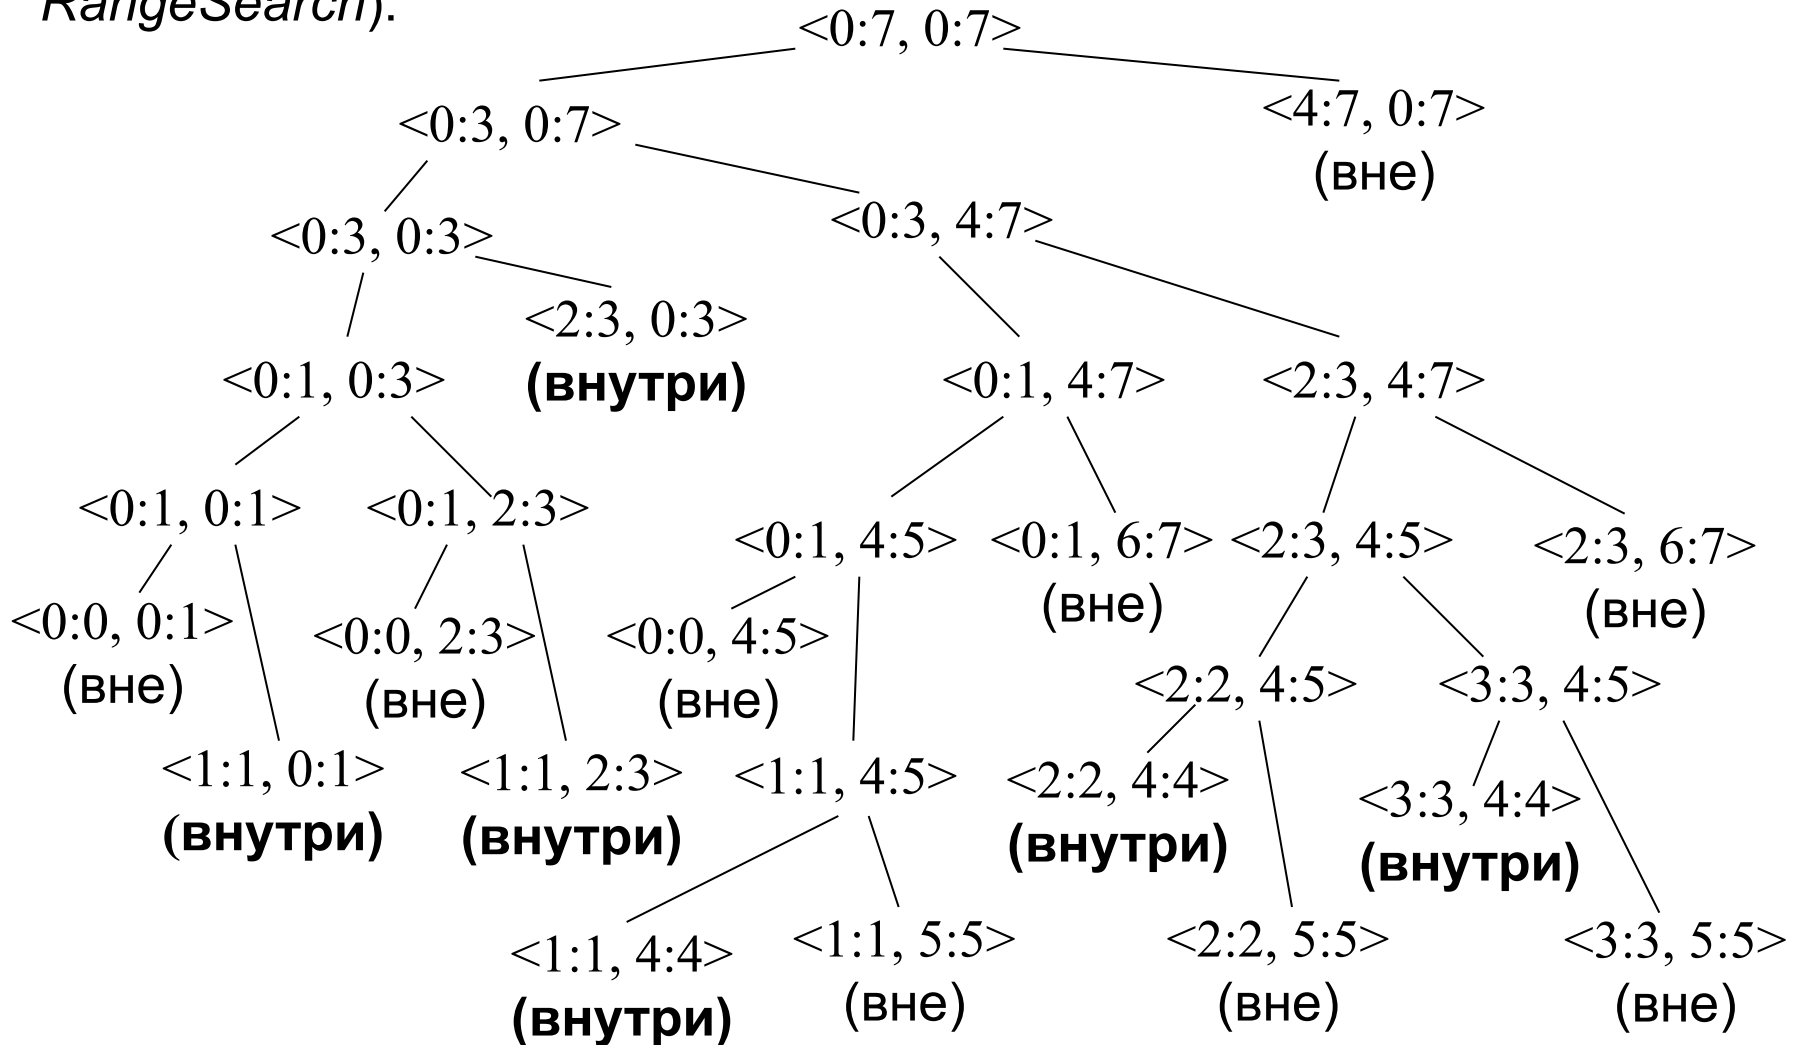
RangeSearch).

<0:7, 0:7>

<0:3, 0:7>

<4:7, 0:7>
(вне)

<0:3, 0:3>

<0:3, 4:7>

<2:3, 0:3>
**(внутри)**

<0:1, 0:3>

<0:1, 4:7>

<2:3, 4:7>

<0:1, 0:1>

<0:1, 2:3>

<0:1, 4:5>

<0:1, 6:7>
(вне)

<2:3, 4:5>

<2:3, 6:7>
(вне)

<0:0, 0:1>
(вне)

<0:0, 2:3>
(вне)

<0:0, 4:5>
(вне)

<2:2, 4:5>

<3:3, 4:5>

<1:1, 0:1>
**(внутри)**

<1:1, 2:3>
**(внутри)**

<1:1, 4:5>

<2:2, 4:4>
**(внутри)**

<3:3, 4:4>
**(внутри)**

<1:1, 4:4>
**(внутри)**

<1:1, 5:5>
(вне)

<2:2, 5:5>
(вне)

<3:3, 5:5>
(вне)